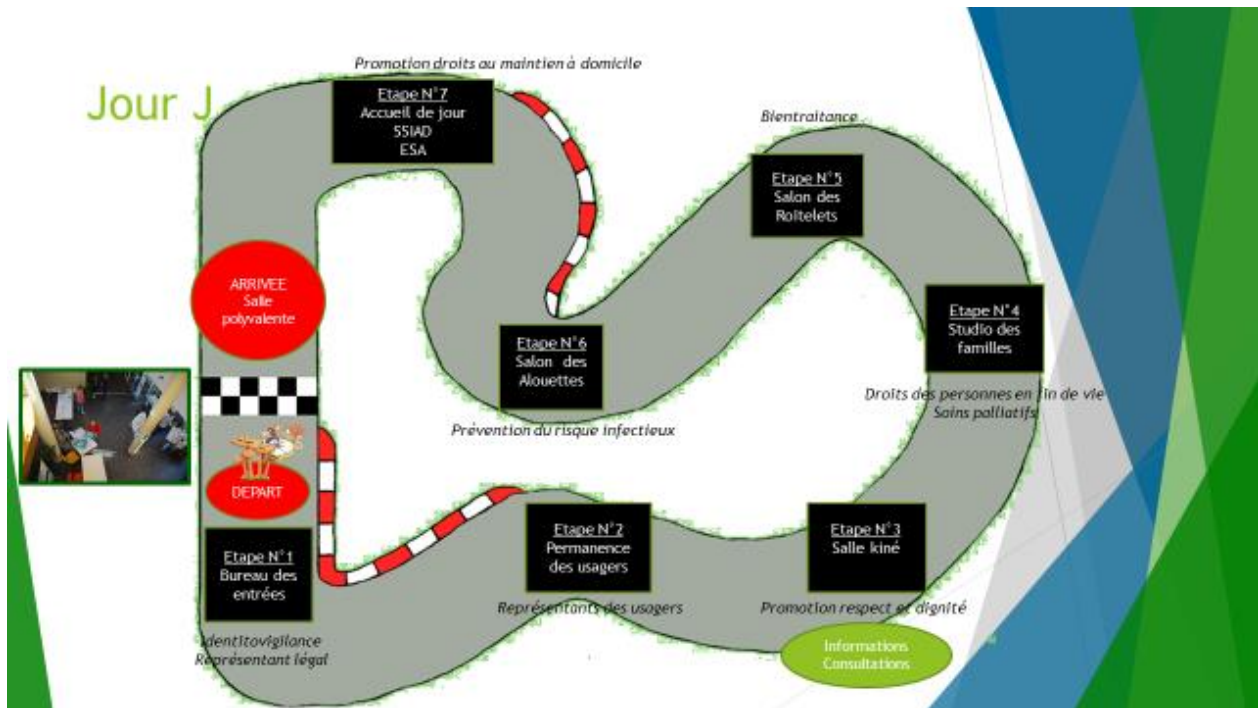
Jour J

Promotion droits au maintien à domicile

Etape N°7
Accueil de jour
SSIAD
ESA

Bientraitance

Etape N°5
Salon des Roitelets

ARRIVEE
Salle polyvalente

Etape N°6
Salon des Alouettes

Etape N°4
Studio des familles

Droits des personnes en fin de vie
Soins palliatifs

Prévention du risque infectieux

DEPART

Etape N°1
Bureau des entrées

Etape N°2
Permanence des usagers

Etape N°3
Salle kiné

Représentants des usagers

Promotion respect et dignité

Identitovigilance
Représentant légal

Informations
Consultations